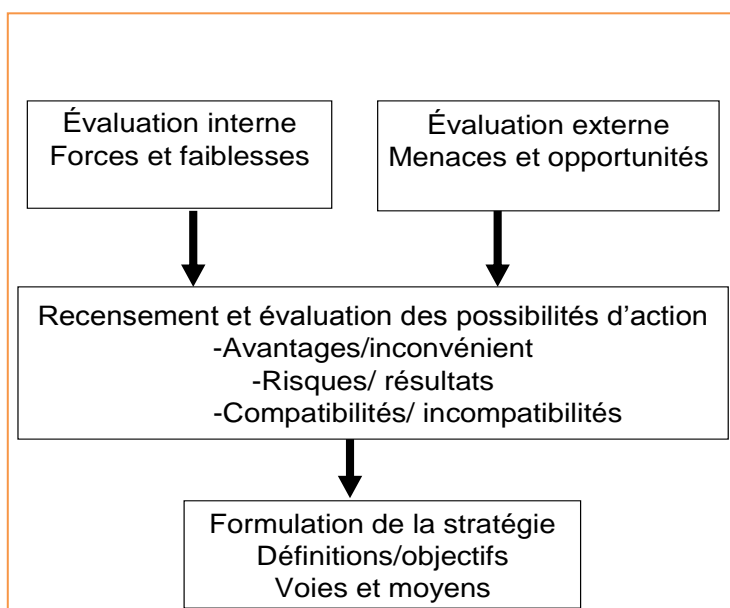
Évaluation interne
Forces et faiblesses

Évaluation externe
Menaces et opportunités

Recensement et évaluation des possibilités d’action
-Avantages/inconvénient
-Risques/ résultats
-Compatibilités/ incompatibilités

Formulation de la stratégie
Définitions/objectifs
Voies et moyens